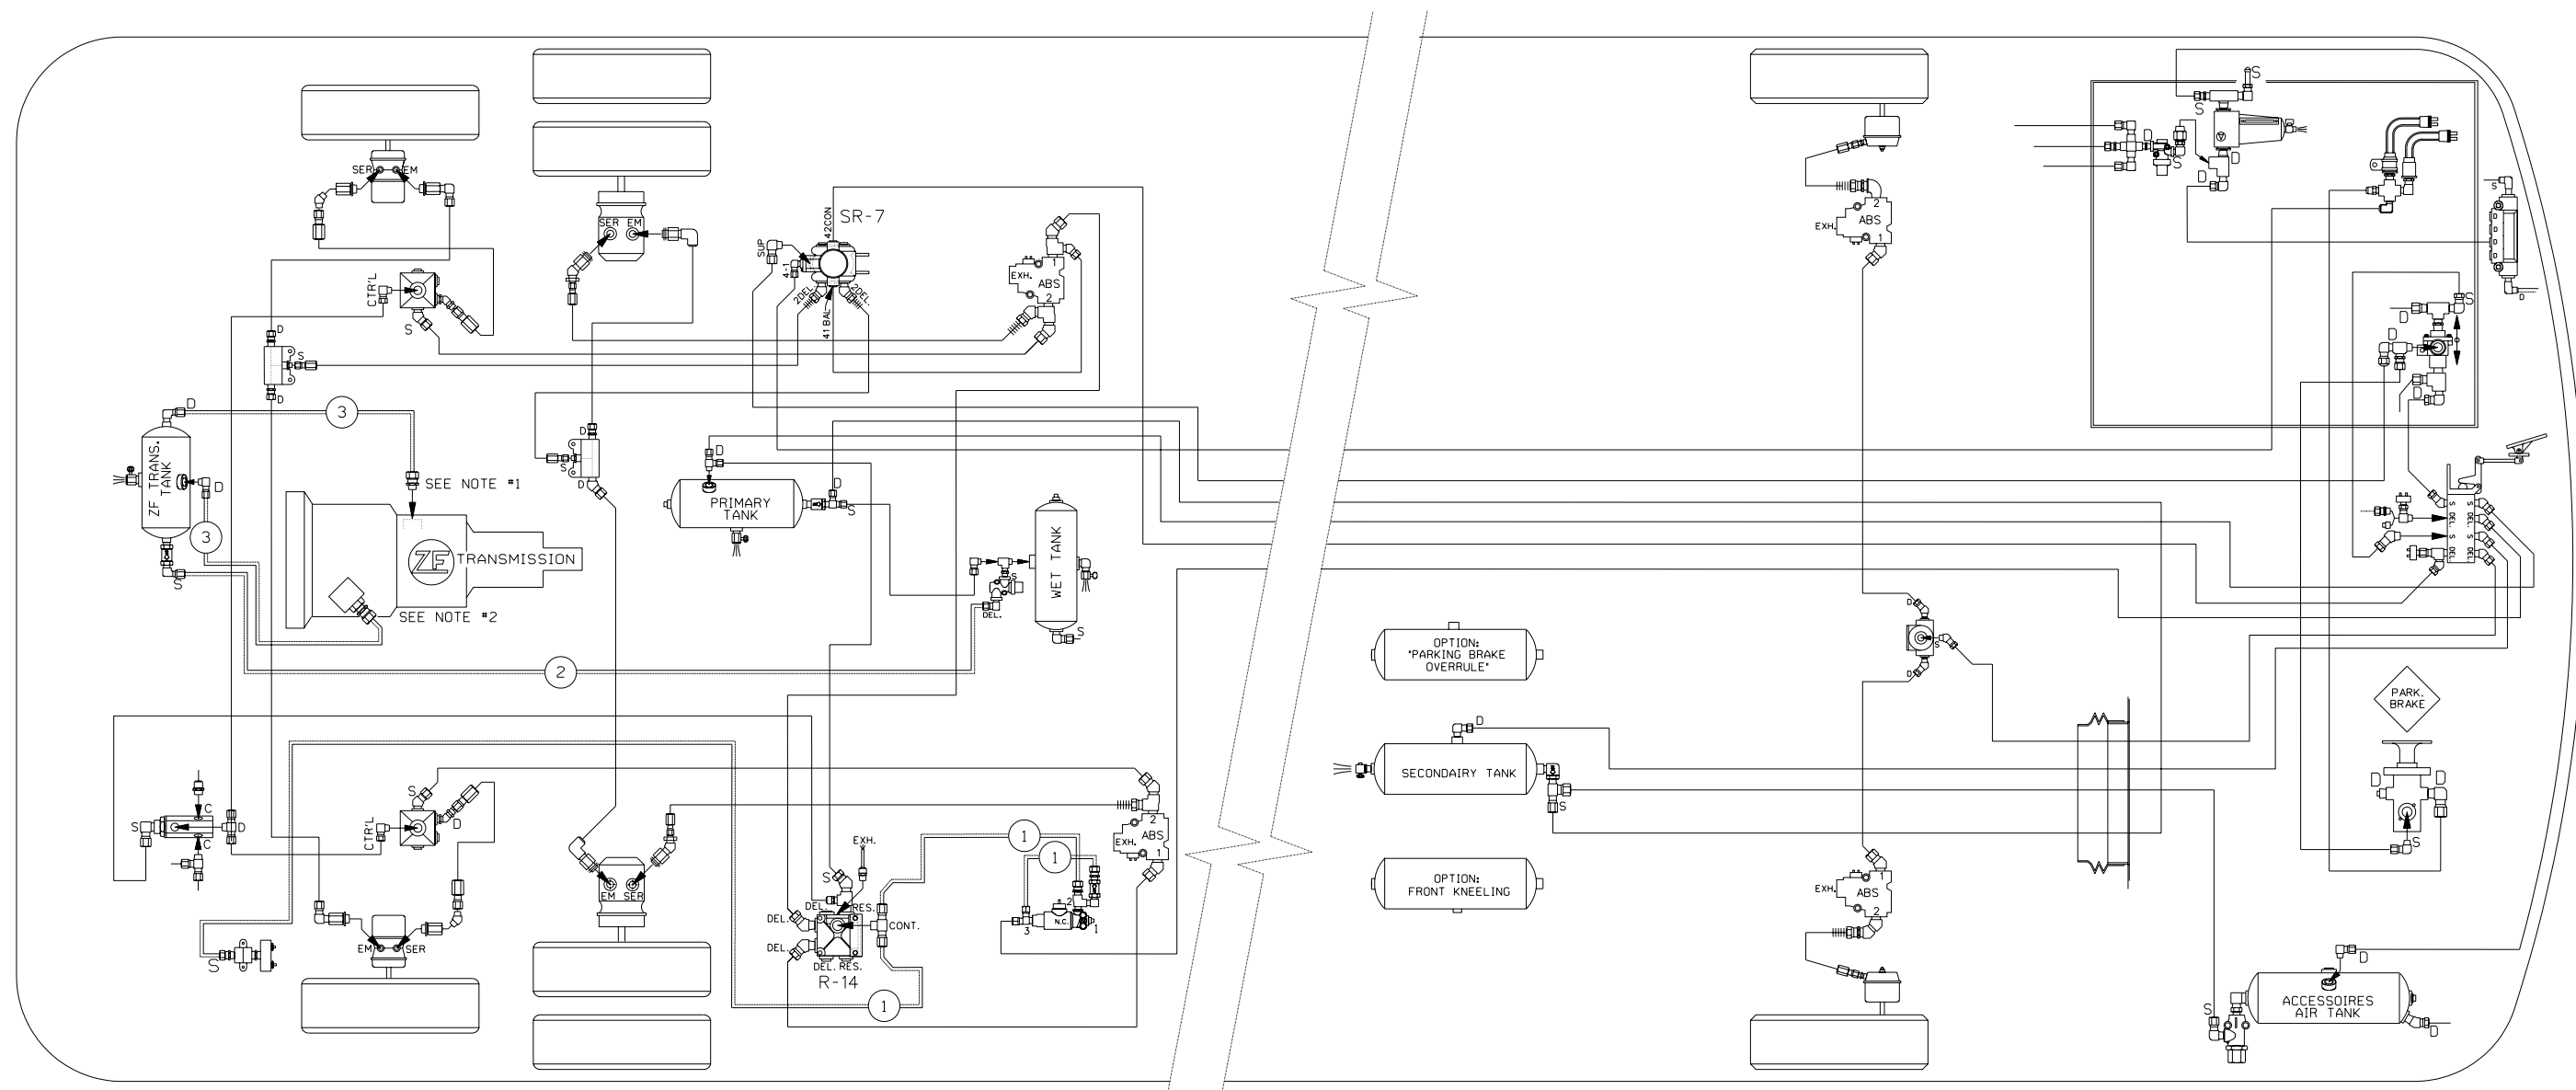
SER EM
SER EM
SR-7
42CON
SUP
41
2DEL
41BAL
2DEL
EXH.
ABS
1
2
CTR'L
S
D
S
D
D
3
ZF TRANS. TANK
D
3
S
SEE NOTE #1
ZF TRANSMISSION
SEE NOTE #2
D
S
D
D
PRIMARY TANK
D
S
S
WET TANK
S
DEL.
2
C
S
D
C
CTR'L
S
D
S
EM SER
EM SER
EXH.
S
DEL.
DEL.
RES.
CONT.
DEL.
DEL. RES.
R-14
1
1
1
N.C.
3
2
1
ABS
2
EXH.
1
S
S
D
D
EXH.
ABS
2
1
S
D
D
D
S
D
D
D
D
S
DEL.
S
DEL.
S
DEL.
S
DEL.
OPTION: "PARKING BRAKE OVERRULE"
D
SECONDAIRY TANK
S
OPTION: FRONT KNEELING
D
S
D
EXH.
ABS
1
2
PARK. BRAKE
D
D
S
D
S
ACCESSOIRES AIR TANK
D